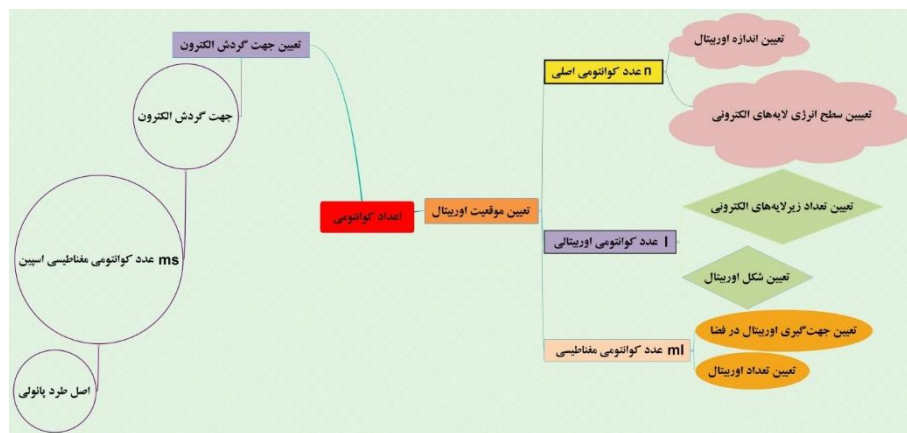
تعیین جهت گردش الکترون

جهت گردش الکترون

ms عدد کوانتومی مغناطیسی اسپین

اصل طرد پائولی

اعداد کوانتومی

تعیین موقعیت اوربیتال

n عدد کوانتومی اصلی

تعیین اندازه اوربیتال

تعیین سطح انرژی لایه‌های الکترونی

l عدد کوانتومی اوربیتالی

تعیین تعداد زیرلایه‌های الکترونی

تعیین شکل اوربیتال

ml عدد کوانتومی مغناطیسی

تعیین جهت‌گیری اوربیتال در فضا

تعیین تعداد اوربیتال